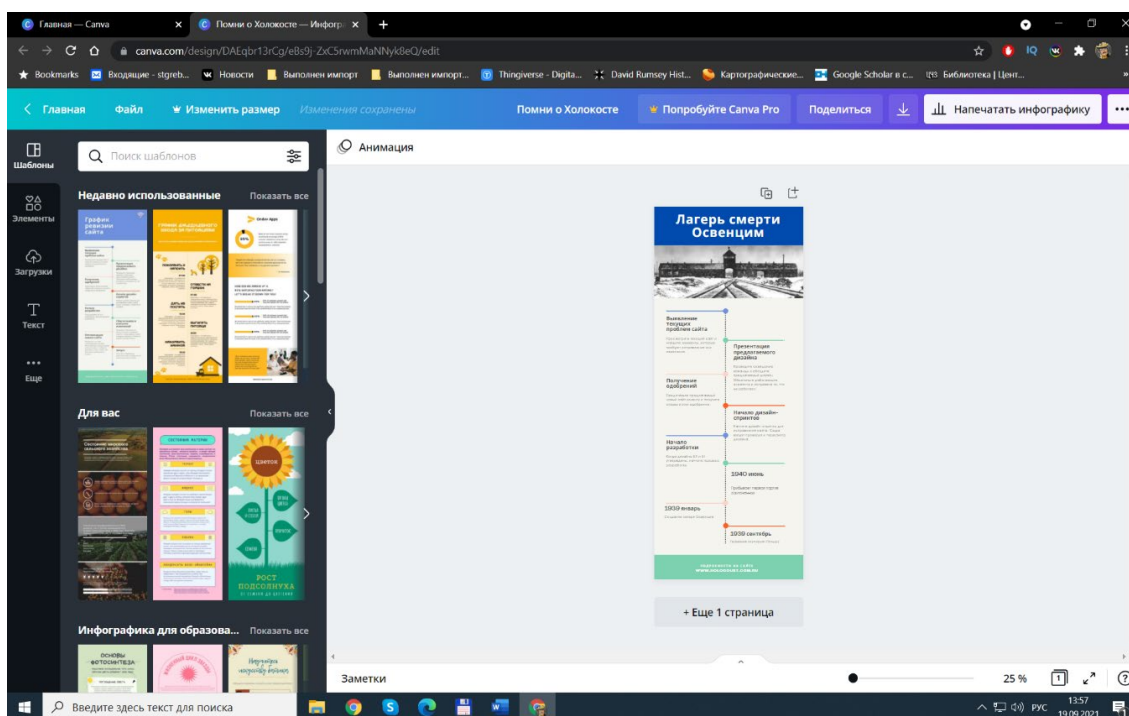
Главная — Canva × Помни о Холокосте — Инфогр × +

canva.com/design/DAEqbr13rCg/eBs9j-ZxC5rwmMaNNyk8eQ/edit

Bookmarks Входящие - stgreb... Новости Выполнен импорт Выполнен импорт... Thingiverse - Digita... David Rumsey Hist... Картографические... Google Scholar в с... Библиотека | Цент...

< Главная Файл Изменить размер Изменения сохранены Помни о Холокосте Попробуйте Canva Pro Поделиться Напечатать инфографику ...

Шаблоны
Элементы
Загрузки
Текст
Еще

Поиск шаблонов

Анимация

Недавно использованные Показать все

График ревизии сайта

Для вас Показать все

ЦВЕТОК

РОСТ ПОДСОЛНУХА

Инфографика для образова... Показать все

ОСНОВЫ ФОТОСИНТЕЗА

Лагерь смерти Освенцим

Выявление текущих проблем сайта

Презентация предлагаемого дизайна

Получение одобрений

Начало дизайн-спринтов

Начало разработки

1940 июнь

1939 январь

1939 сентябрь

+ Еще 1 страница

Заметки

25 %

Введите здесь текст для поиска

РУС 13:57 19.09.2021